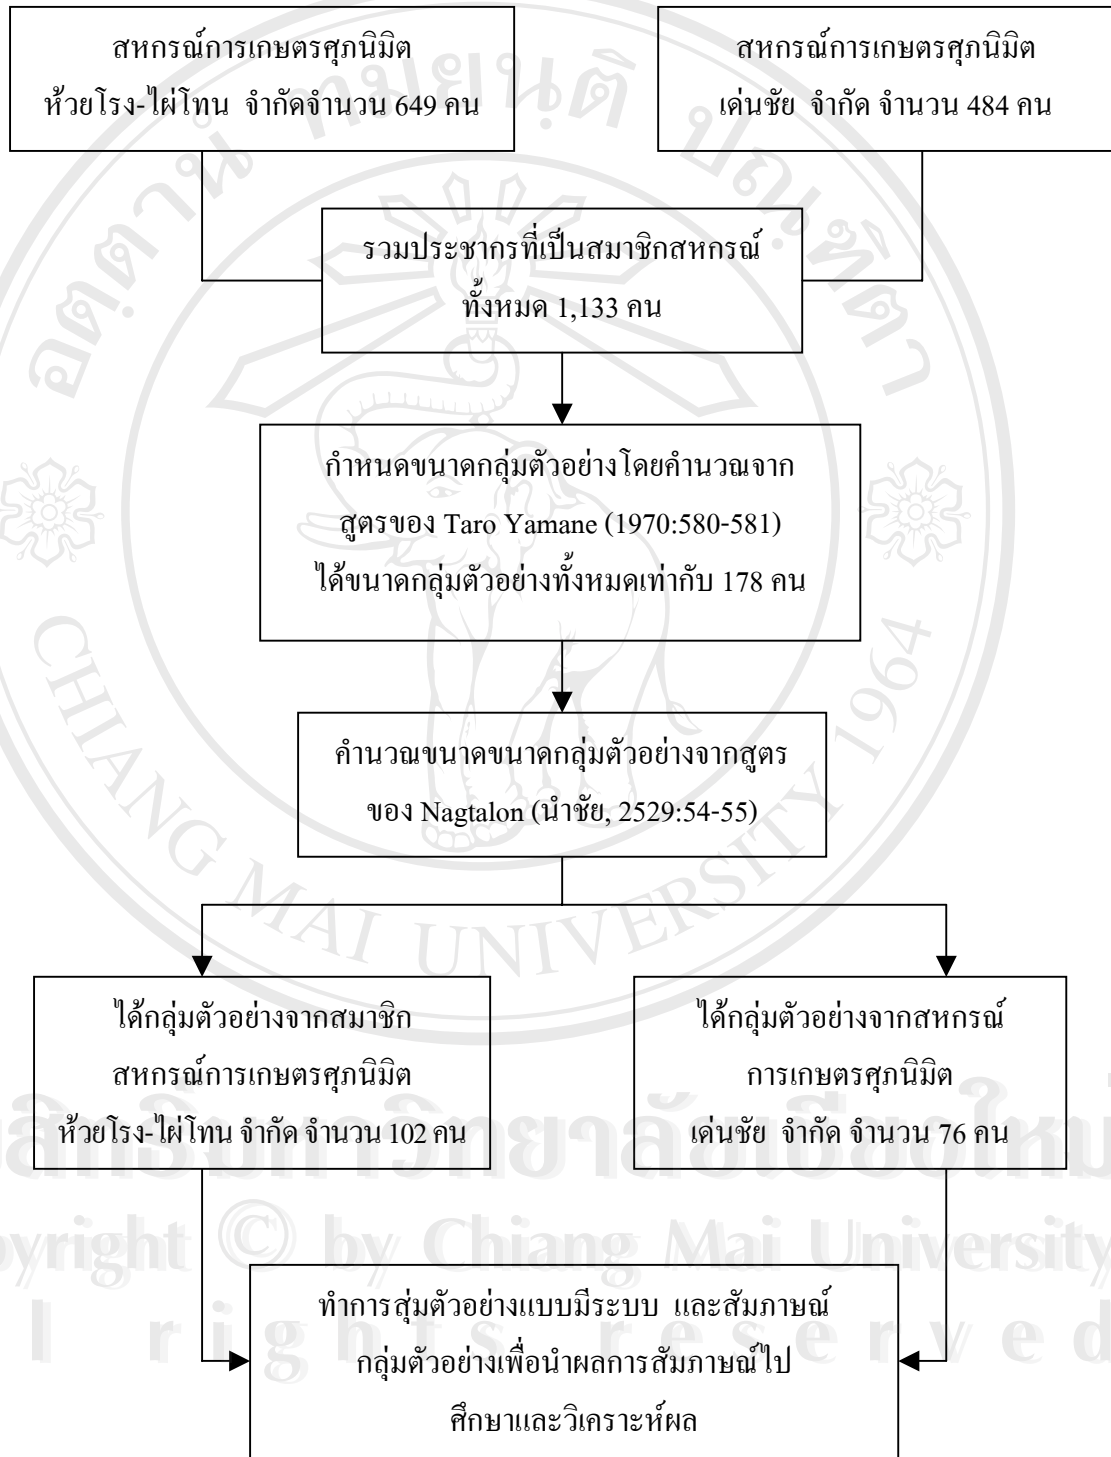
สหกรณ์การเกษตรศุภนิมิต ห้วยโรง-ไผ่โทน จำกัดจำนวน 649 คน

สหกรณ์การเกษตรศุภนิมิต เด่นชัย จำกัด จำนวน 484 คน

รวมประชากรที่เป็นสมาชิกสหกรณ์ ทั้งหมด 1,133 คน

กำหนดขนาดกลุ่มตัวอย่างโดยคำนวณจาก สูตรของ Taro Yamane (1970:580-581) ได้ขนาดกลุ่มตัวอย่างทั้งหมดเท่ากับ 178 คน

คำนวณขนาดขนาดกลุ่มตัวอย่างจากสูตร ของ Nagtalon (นำชัย, 2529:54-55)

ได้กลุ่มตัวอย่างจากสมาชิก สหกรณ์การเกษตรศุภนิมิต ห้วยโรง-ไผ่โทน จำกัด จำนวน 102 คน

ได้กลุ่มตัวอย่างจากสหกรณ์ การเกษตรศุภนิมิต เด่นชัย จำกัด จำนวน 76 คน

ทำการสุ่มตัวอย่างแบบมีระบบ และสัมภาษณ์ กลุ่มตัวอย่างเพื่อนำผลการสัมภาษณ์ไป ศึกษาและวิเคราะห์ผล

ลิขสิทธิ์มหาวิทยาลัยเชียงใหม่
Copyright © by Chiang Mai University
All rights reserved
CHIANG MAI UNIVERSITY 1964